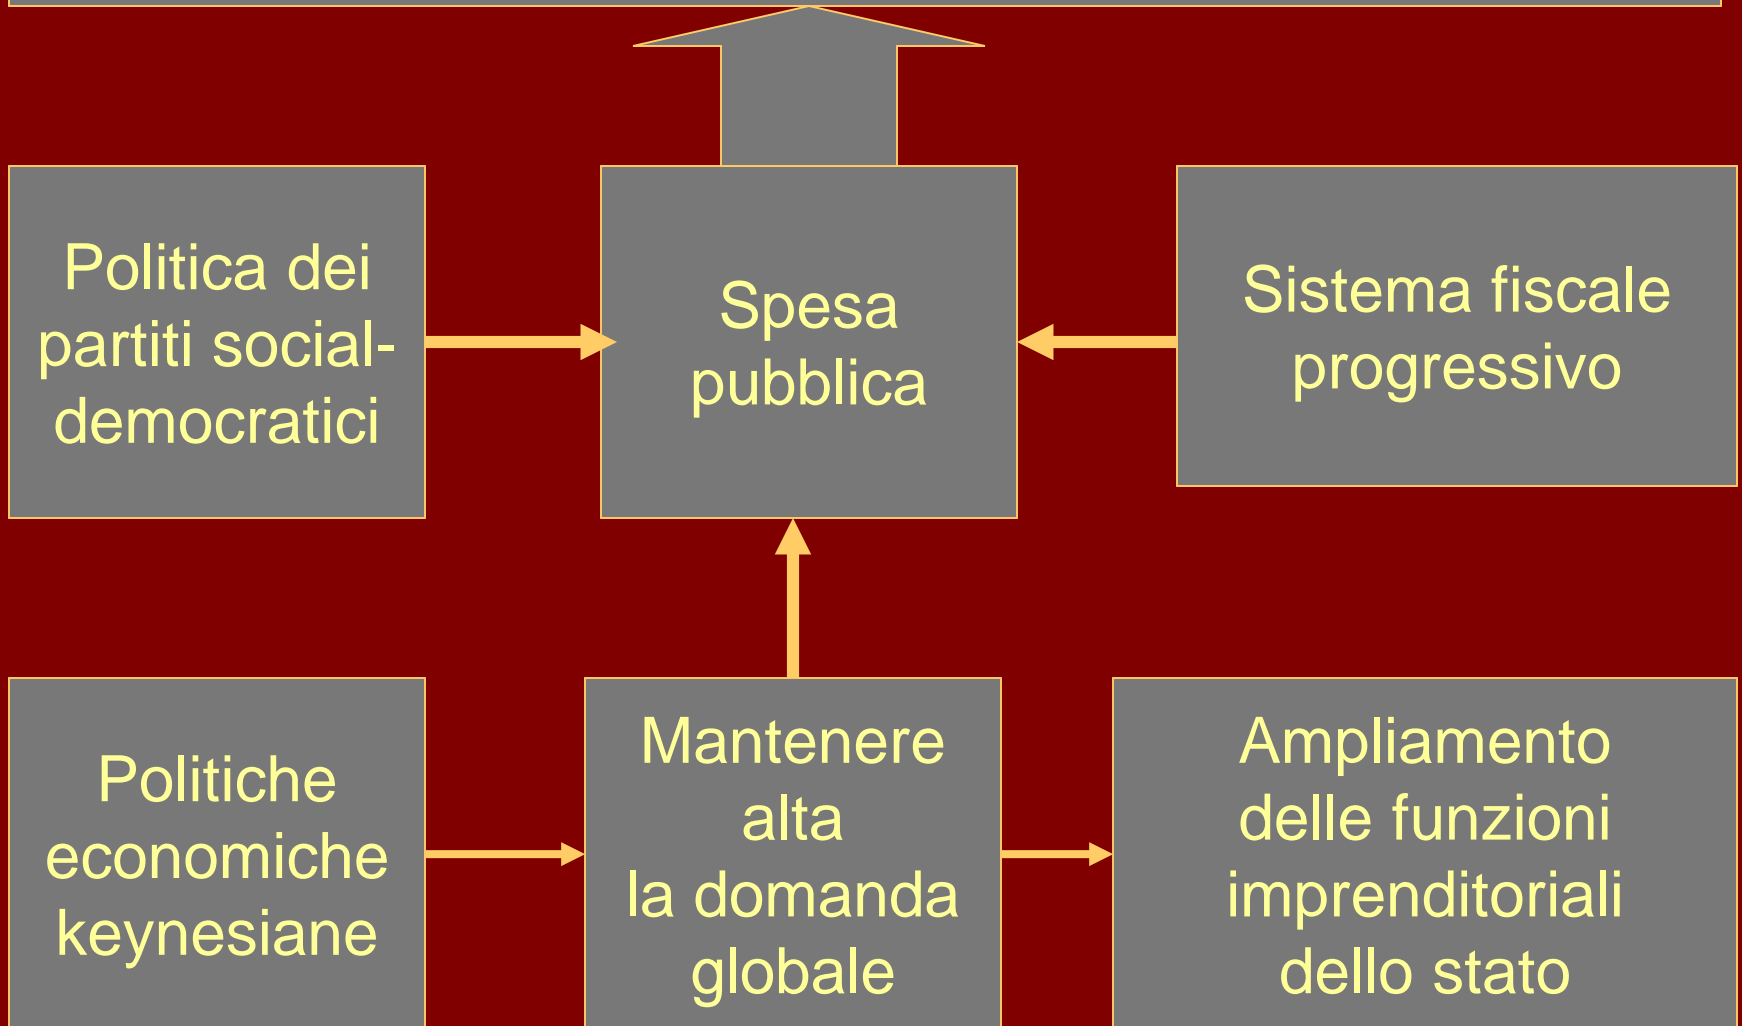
Politica dei partiti social-democratici

Spesa pubblica

Sistema fiscale progressivo

Politiche economiche keynesiane

Mantenere alta la domanda globale

Ampliamento delle funzioni imprenditoriali dello stato